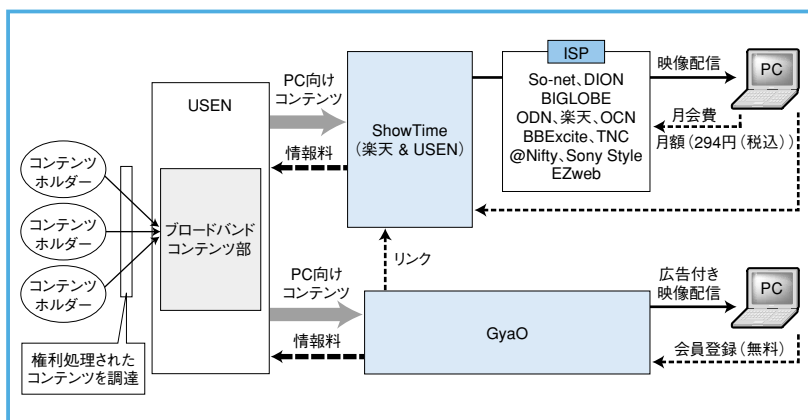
USEN

PC向け
コンテンツ

情報料

ShowTime
(楽天 & USEN)

ISP

So-net、DION
BIGLOBE
ODN、楽天、OCN
BBExcite、TNC
@Nifty、Sony Style
EZweb

映像配信

PC

月会費
月額(294円(税込))

コンテンツ
ホルダー

コンテンツ
ホルダー

コンテンツ
ホルダー

ブロードバンド
コンテンツ部

リンク

PC向け
コンテンツ

情報料

GyaO

広告付き
映像配信

PC

会員登録(無料)

権利処理された
コンテンツを調達